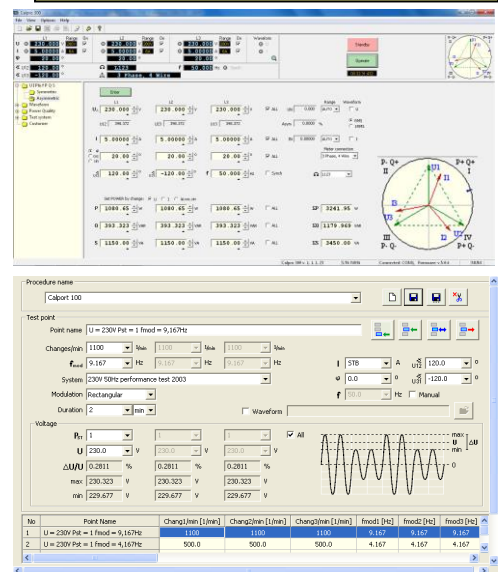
Calport 100
File Options Help

L1 Range On
U 230.000 V
I 5.0000 A
φ 20.00 °
φ 120.00 °

L2 Range On
U 230.000 V
I 5.0000 A
φ 20.00 °
φ -120.00 °

L3 Range On
U 230.000 V
I 5.0000 A
φ 20.00 °
φ 120.00 °

Waveform
f 50.000 Hz
3 Phase, 4 Wire

Transfer
Operate

Symmetries
Asymmetric
Waveform
Power Factor
Test system
Customer

Enter

L1 L2 L3
U 230.000 V 230.000 V 230.000 V ALL
I 5.00000 A 5.00000 A 5.00000 A ALL
φ 20.00 ° 20.00 ° 20.00 ° ALL
120.00 ° -120.00 ° f 50.000 Hz Synch
P 1080.65 W 1080.65 W 1080.65 W ALL ΣP 3241.95 W
Q 393.323 VAR 393.323 VAR 393.323 VAR ALL ΣQ 1179.969 VAR
S 1150.00 VA 1150.00 VA 1150.00 VA ALL ΣS 3450.00 VA

P- Q+ P+ Q+
II I
III IV
P- Q- P+ Q-
U1 U2 U3 I1 I2 I3

Procedure name
Calport 100

Test point
Point name U = 230V Pst = 1 fmod = 9,167Hz
Changes/min 1100 1/min 1100 1/min 1100 1/min
$f_{mod}$ 9.167 Hz 9.167 Hz 9.167 Hz
System 230V 50Hz performance test 2003
Modulation Rectangular
Duration 2 min
Waveform
I STB A
φ 0.0 °
f 50.0 Hz Manual
$U_{12}$ 120.0 °
$U_{31}$ -120.0 °

Voltage
$P_{ST}$ 1 1 1 All
U 230.0 V 230.0 V 230.0 V
ΔU/U 0.2811 % 0.2811 % 0.2811 %
max 230.323 V 230.323 V 230.323 V
min 229.677 V 229.677 V 229.677 V
max
U
min
ΔU

| No | Point Name | Chang1/min [1/min] | Chang2/min [1/min] | Chang3/min [1/min] | fmod1 [Hz] | fmod2 [Hz] | fmod3 [Hz] |
|---|---|---|---|---|---|---|---|
| 1 | U = 230V Pst = 1 fmod = 9,167Hz | 1100 | 1100 | 1100 | 9.167 | 9.167 | 9.167 |
| 2 | U = 230V Pst = 1 fmod = 4,167Hz | 500.0 | 500.0 | 500.0 | 4.167 | 4.167 | 4.167 |